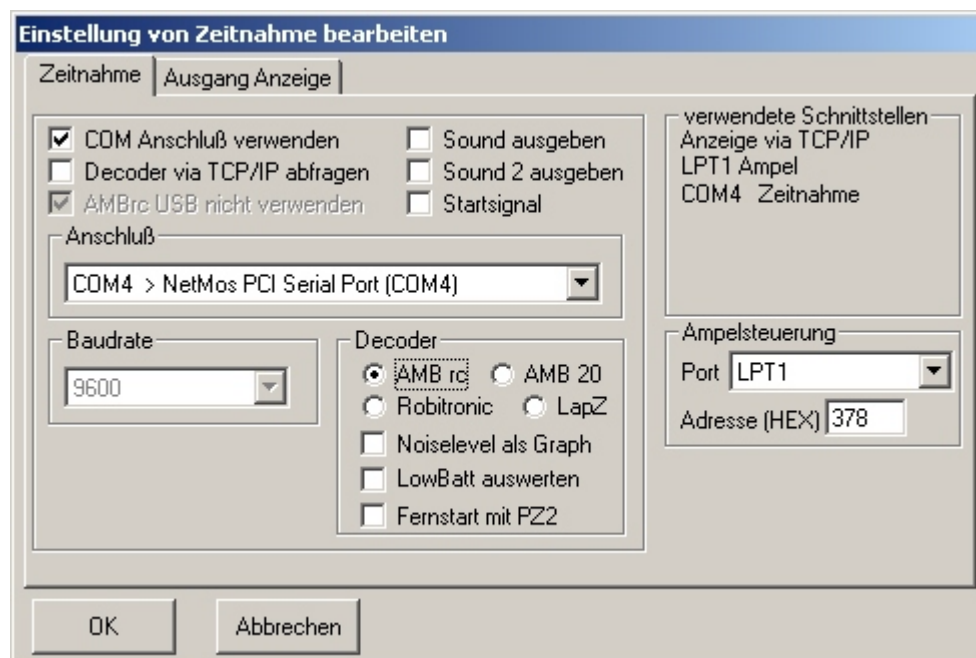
Einstellung von Zeitnahme bearbeiten

Zeitnahme | Ausgang Anzeige

COM Anschluß verwenden
Decoder via TCP/IP abfragen
AMBrc USB nicht verwenden
Sound ausgeben
Sound 2 ausgeben
Startsignal

Anschluß
COM4 > NetMos PCI Serial Port (COM4)

Baudrate
9600

Decoder
AMB rc
AMB 20
Robitronic
LapZ
Noiselevel als Graph
LowBatt auswerten
Fernstart mit PZ2

verwendete Schnittstellen
Anzeige via TCP/IP
LPT1 Ampel
COM4 Zeitnahme

Ampelsteuerung
Port LPT1
Adresse (HEX) 378

OK
Abbrechen